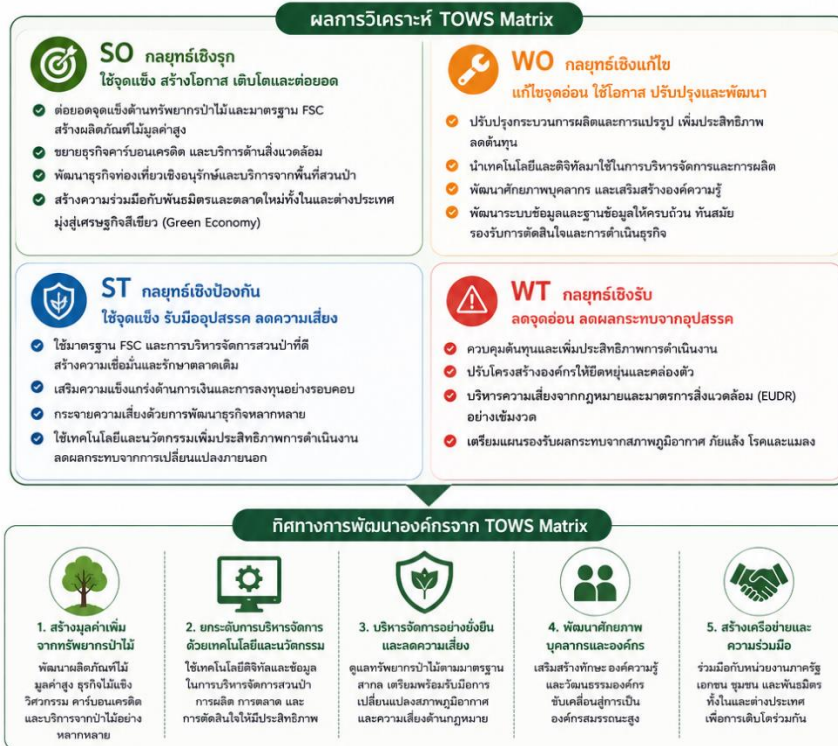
ผลการวิเคราะห์ TOWS Matrix

SO กลยุทธ์เชิงรุก
ใช้จุดแข็ง สร้างโอกาส เติบโตและต่อยอด

ต่อยอดจุดแข็งด้านทรัพยากรป่าไม้และมาตรฐาน FSC สร้างผลิตภัณฑ์ไม้มูลค่าสูง
ขยายธุรกิจคาร์บอนเครดิต และบริการด้านสิ่งแวดล้อม
พัฒนาธุรกิจท่องเที่ยวเชิงอนุรักษ์และบริการจากพื้นที่สวนป่า
สร้างความร่วมมือกับพันธมิตรและตลาดใหม่ทั้งในและต่างประเทศ มุ่งสู่เศรษฐกิจสีเขียว (Green Economy)

WO กลยุทธ์เชิงแก้ไข
แก้ไขจุดอ่อน ใช้โอกาส ปรับปรุงและพัฒนา

ปรับปรุงกระบวนการผลิตและการแปรรูป เพิ่มประสิทธิภาพ ลดต้นทุน
นำเทคโนโลยีและดิจิทัลมาใช้ในการบริหารจัดการและการผลิต
พัฒนาศักยภาพบุคลากร และเสริมสร้างองค์ความรู้
พัฒนาระบบข้อมูลและฐานข้อมูลให้ครบถ้วน ทันสมัย รองรับการตัดสินใจและการดำเนินธุรกิจ

ST กลยุทธ์เชิงป้องกัน
ใช้จุดแข็ง รับมืออุปสรรค ลดความเสี่ยง

ใช้มาตรฐาน FSC และการบริหารจัดการสวนป่าที่ดี สร้างความเชื่อมั่นและรักษาตลาดเดิม
เสริมความแข็งแกร่งด้านการเงินและการลงทุนอย่างรอบคอบ
กระจายความเสี่ยงด้วยการพัฒนาธุรกิจหลากหลาย
ใช้เทคโนโลยีและนวัตกรรมเพิ่มประสิทธิภาพการดำเนินงาน ลดผลกระทบจากการเปลี่ยนแปลงภายนอก

WT กลยุทธ์เชิงรับ
ลดจุดอ่อน ลดผลกระทบจากอุปสรรค

ควบคุมต้นทุนและเพิ่มประสิทธิภาพการดำเนินงาน
ปรับโครงสร้างองค์กรให้ยืดหยุ่นและคล่องตัว
บริหารความเสี่ยงจากกฎหมายและมาตรการสิ่งแวดล้อม (EUDR) อย่างเข้มงวด
เตรียมแผนรองรับผลกระทบจากสภาพภูมิอากาศ ภัยแล้ง โรคและแมลง

ทิศทางการพัฒนาองค์กรจาก TOWS Matrix

1. สร้างมูลค่าเพิ่มจากทรัพยากรป่าไม้
พัฒนาผลิตภัณฑ์ไม้มูลค่าสูง ธุรกิจไม้แข็งวิศวกรรม คาร์บอนเครดิต และบริการจากป่าไม้อย่างหลากหลาย

2. ยกระดับการบริหารจัดการด้วยเทคโนโลยีและนวัตกรรม
ใช้เทคโนโลยีดิจิทัลและข้อมูลในการบริหารจัดการสวนป่า การผลิต การตลาด และการตัดสินใจให้มีประสิทธิภาพ

3. บริหารจัดการอย่างยั่งยืนและลดความเสี่ยง
ดูแลทรัพยากรป่าไม้ตามมาตรฐานสากล เตรียมพร้อมรับมือการเปลี่ยนแปลงสภาพภูมิอากาศ และความเสี่ยงด้านกฎหมาย

4. พัฒนาศักยภาพบุคลากรและองค์กร
เสริมสร้างทักษะ องค์ความรู้ และวัฒนธรรมองค์กร ขับเคลื่อนสู่การเป็นองค์กรสมรรถนะสูง

5. สร้างเครือข่ายและความร่วมมือ
ร่วมมือกับหน่วยงานภาครัฐ เอกชน ชุมชน และพันธมิตรทั้งในและต่างประเทศ เพื่อการเติบโตร่วมกัน